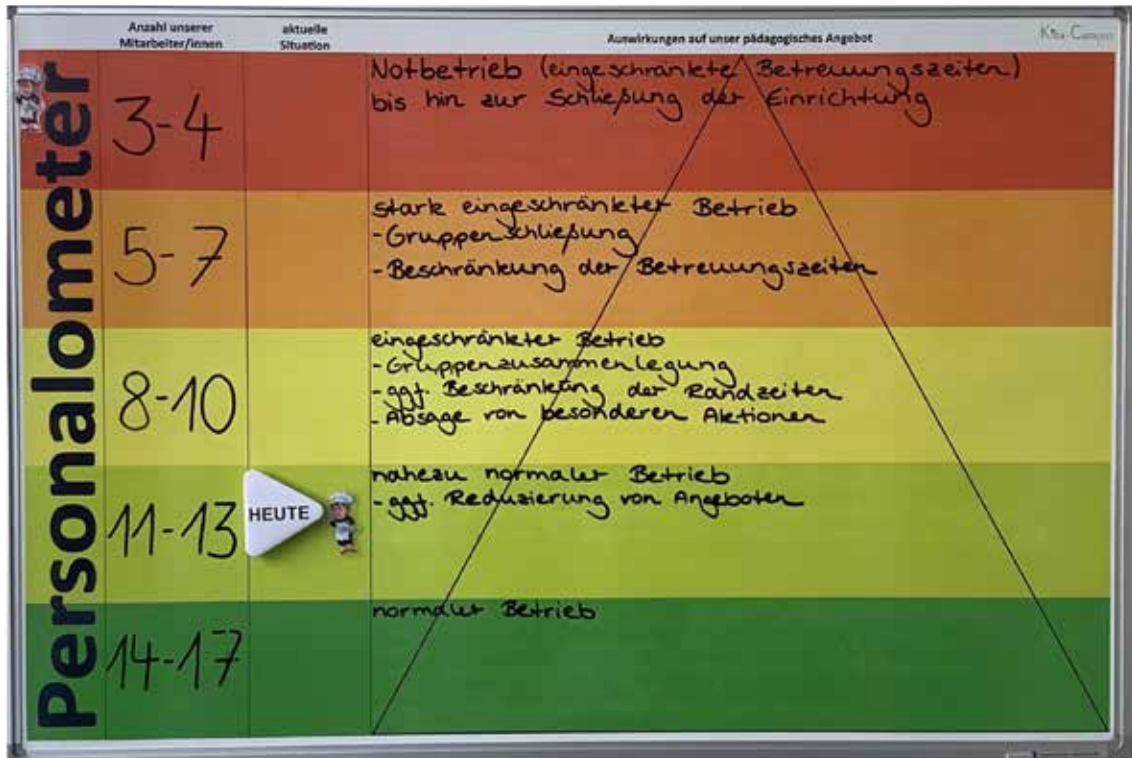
| | Anzahl unserer Mitarbeiter/innen | aktuelle Situation | Auswirkungen auf unser pädagogisches Angebot |
|---|---|---|---|
| Personalometer | 3-4 | | Notbetrieb (eingeschränkte Betreuungszeiten) bis hin zur Schließung der Einrichtung |
| | 5-7 | | stark eingeschränkter Betrieb<br>-Gruppenschließung<br>-Beschränkung der Betreuungszeiten |
| | 8-10 | | eingeschränkter Betrieb<br>-Gruppenzusammenlegung<br>-ggf. Beschränkung der Randzeiten<br>-Absage von besonderen Aktionen |
| | 11-13 | HEUTE | nahezu normaler Betrieb<br>-ggf. Reduzierung von Angeboten |
| | 14-17 | | normaler Betrieb |

Kita Campus